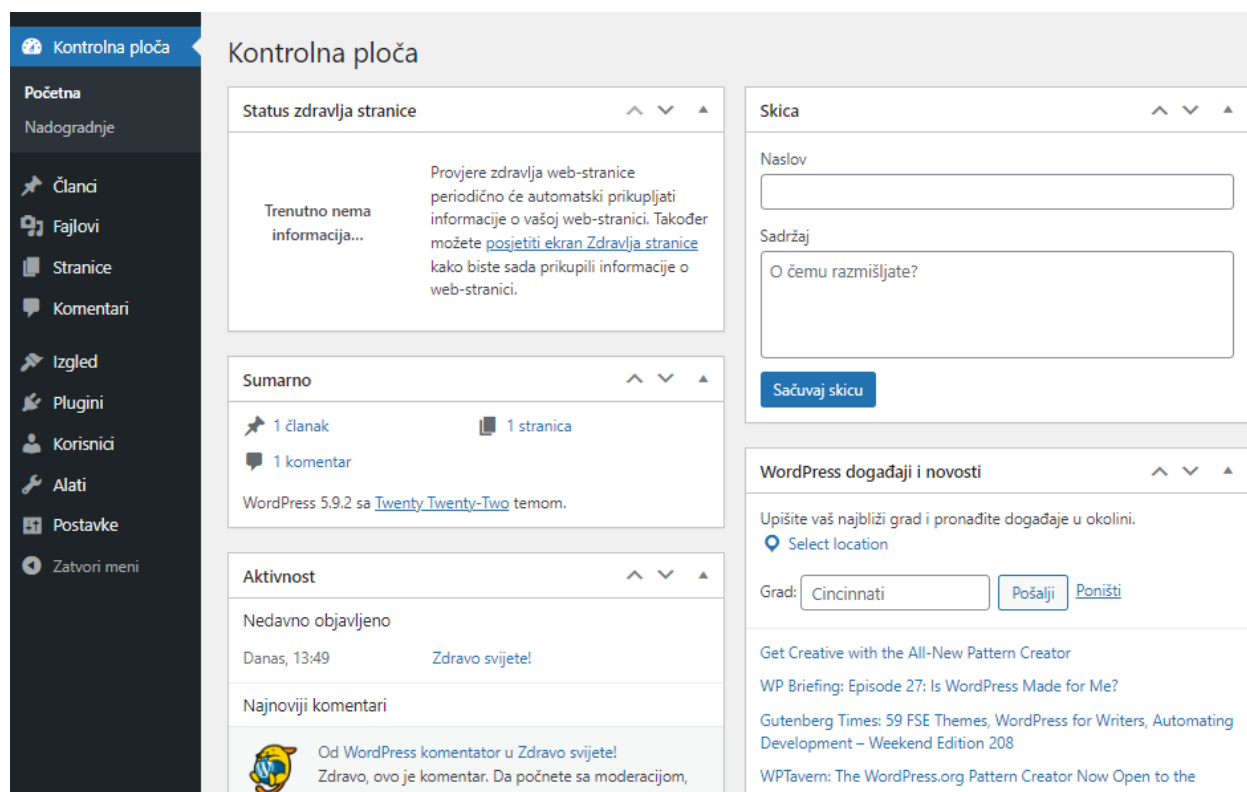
Kontrolna ploča

Početna
Nadogradnje

Članci
Fajlovi
Stranice
Komentari
Izgled
Plugini
Korisnici
Alati
Postavke
Zatvori meni

Kontrolna ploča

Status zdravlja stranice

Trenutno nema informacija...

Provjere zdravlja web-stranice periodično će automatski prikupljati informacije o vašoj web-stranici. Također možete posjetiti ekran Zdravlja stranice kako biste sada prikupili informacije o web-stranici.

Sumarno

1 članak
1 stranica
1 komentar

WordPress 5.9.2 sa Twenty Twenty-Two temom.

Aktivnost

Nedavno objavljeno

Danas, 13:49 Zdravo svijete!

Najnoviji komentari

Od WordPress komentator u Zdravo svijete!
Zdravo, ovo je komentar. Da počnete sa moderacijom,

Skica

Naslov

Sadržaj

O čemu razmišljate?

Sačuvaj skicu

WordPress događaji i novosti

Upišite vaš najbliži grad i pronađite događaje u okolini.
Select location

Grad: Cincinnati Pošalji Poništi

Get Creative with the All-New Pattern Creator
WP Briefing: Episode 27: Is WordPress Made for Me?
Gutenberg Times: 59 FSE Themes, WordPress for Writers, Automating Development – Weekend Edition 208
WPTavern: The WordPress.org Pattern Creator Now Open to the